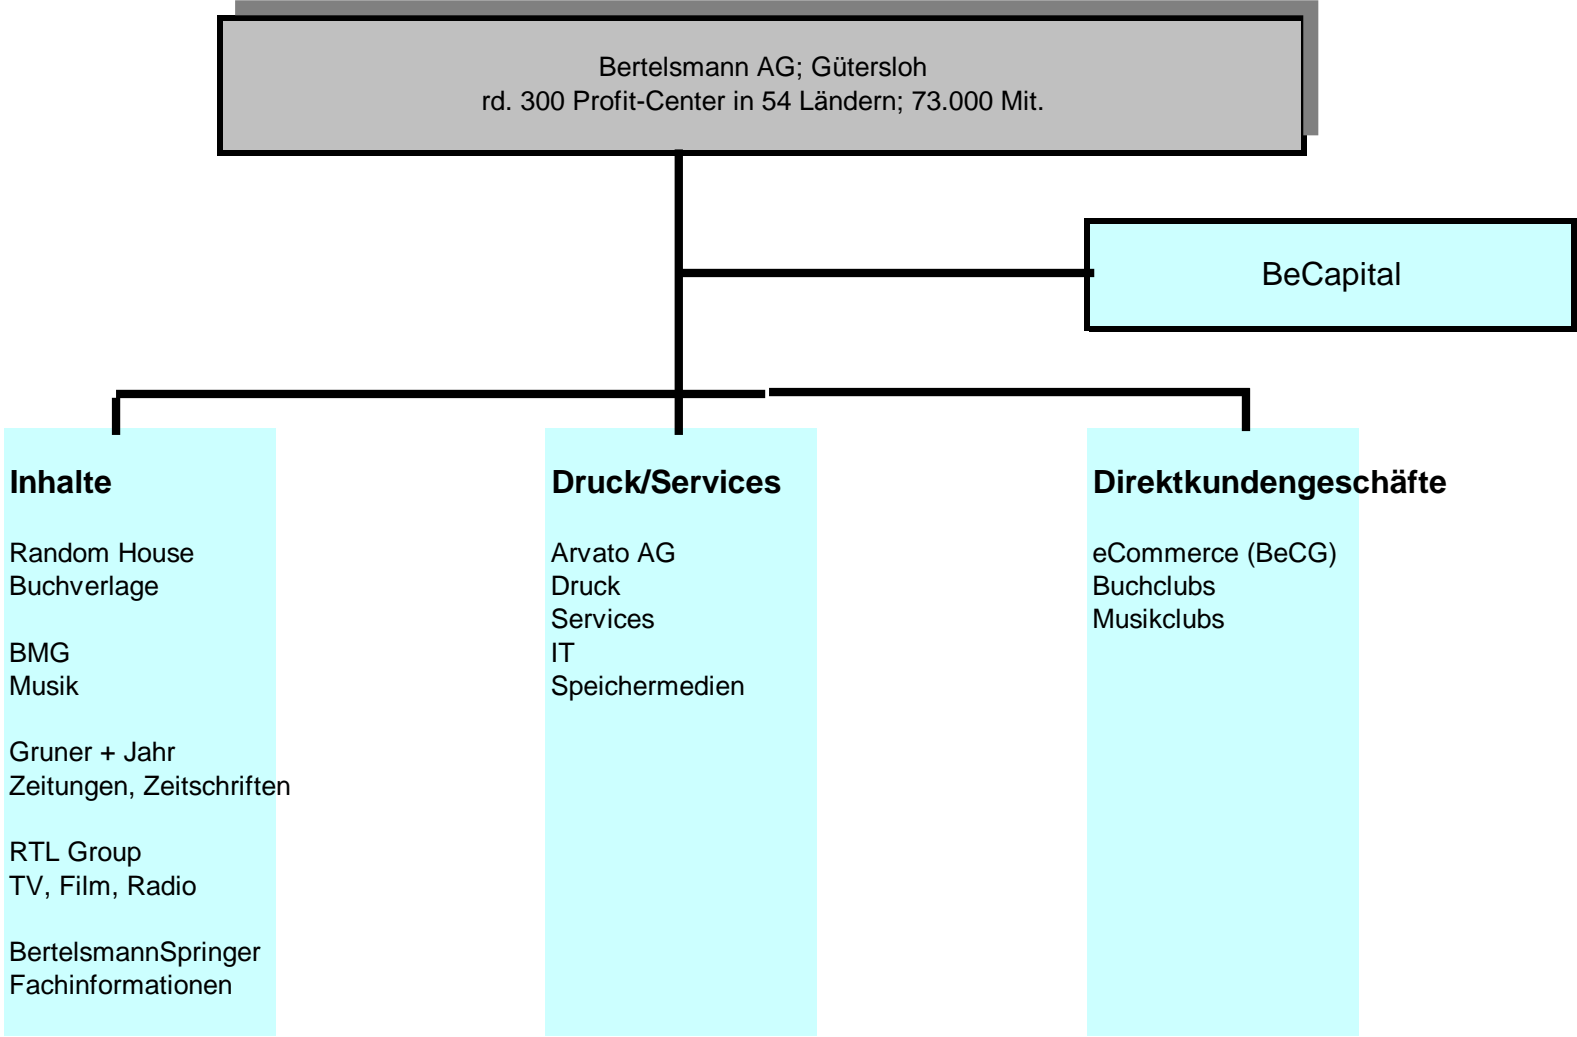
Bertelsmann AG; Gütersloh
rd. 300 Profit-Center in 54 Ländern; 73.000 Mit.

BeCapital

**Inhalte**

Random House
Buchverlage

BMG
Musik

Gruner + Jahr
Zeitungen, Zeitschriften

RTL Group
TV, Film, Radio

BertelsmannSpringer
Fachinformationen

**Druck/Services**

Arvato AG
Druck
Services
IT
Speichermedien

**Direktkundengeschäfte**

eCommerce (BeCG)
Buchclubs
Musikclubs